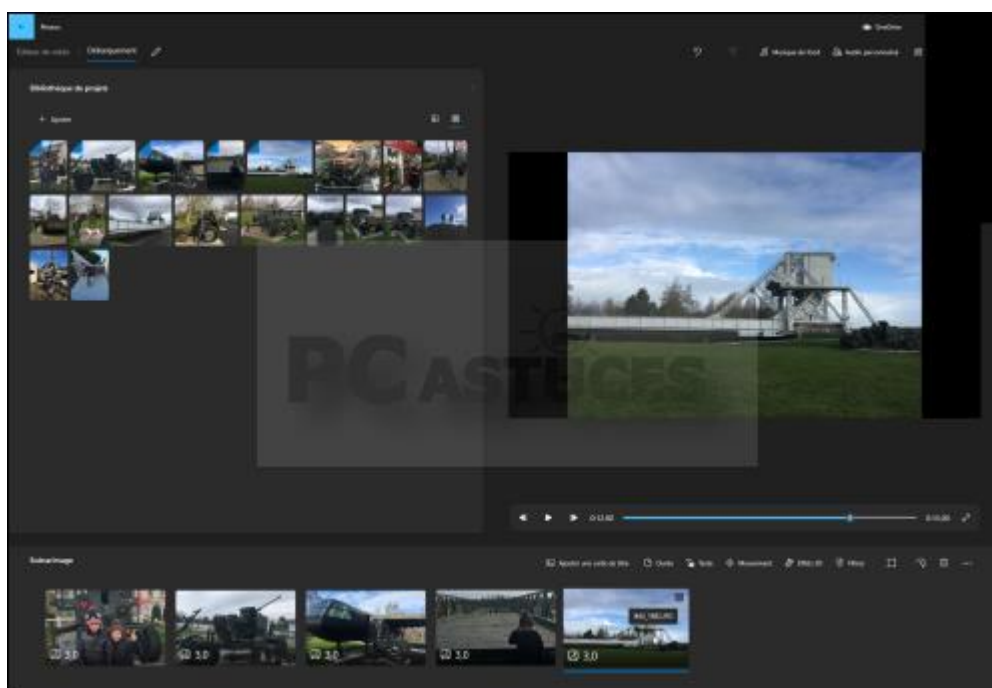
Photos

OneDrive

Éditeur de vidéo

Débarquement

Musique de fond

Audio personnalisé

Bibliothèque de projets

+ Ajouter

PC ASTUCES

0:13.82

0:15.80

Scénarimage

Ajouter une carte de titre

Durée

Texte

Mouvement

Effets 3D

Filtres

3,0

3,0

3,0

3,0

3,0

IMG_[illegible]